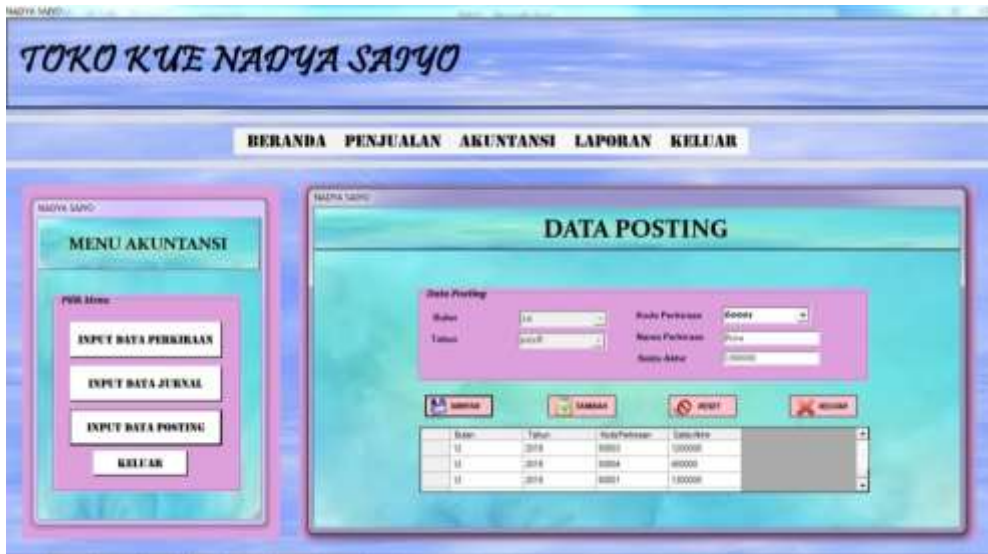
NADYA SAIYO

TOKO KUE NADYA SAIYO

BERANDA PENJUALAN AKUNTANSI LAPORAN KELUAR

NADYA SAIYO

MENU AKUNTANSI

Pilih Menu

INPUT DATA PERKIRAAN

INPUT DATA JURNAL

INPUT DATA POSTING

KELUAR

NADYA SAIYO

DATA POSTING

Data Posting

Bulan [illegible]

Tahun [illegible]

Kode Perkiraan 60001

Nama Perkiraan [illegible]

Saldo Akhir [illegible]

SIMPAN

TAMBAH

RESET

KELUAR

| | Bulan | Tahun | KodePerkiraan | SaldoAkhir |
|---|---|---|---|---|
| | 12 | 2018 | 50003 | 1200000 |
| | 12 | 2018 | 50004 | 900000 |
| | 12 | 2018 | 60001 | 1300000 |